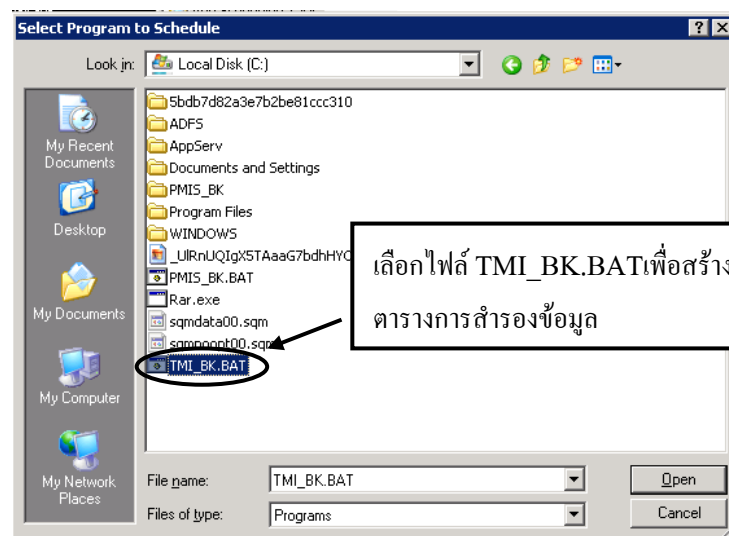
Select Program to Schedule

Look in: Local Disk (C:)

My Recent Documents
Desktop
My Documents
My Computer
My Network Places

5bdb7d82a3e7b2be81ccc310
ADFS
AppServ
Documents and Settings
PMIS_BK
Program Files
WINDOWS
_UlRnUQIgX5TAaaG7bdhHYO
PMIS_BK.BAT
Rar.exe
sqmdata00.sqm
sqmnoont00.sqm
TMI_BK.BAT

เลือกไฟล์ TMI_BK.BATเพื่อสร้าง

ตารางการสำรองข้อมูล

File name: TMI_BK.BAT
Files of type: Programs

Open
Cancel